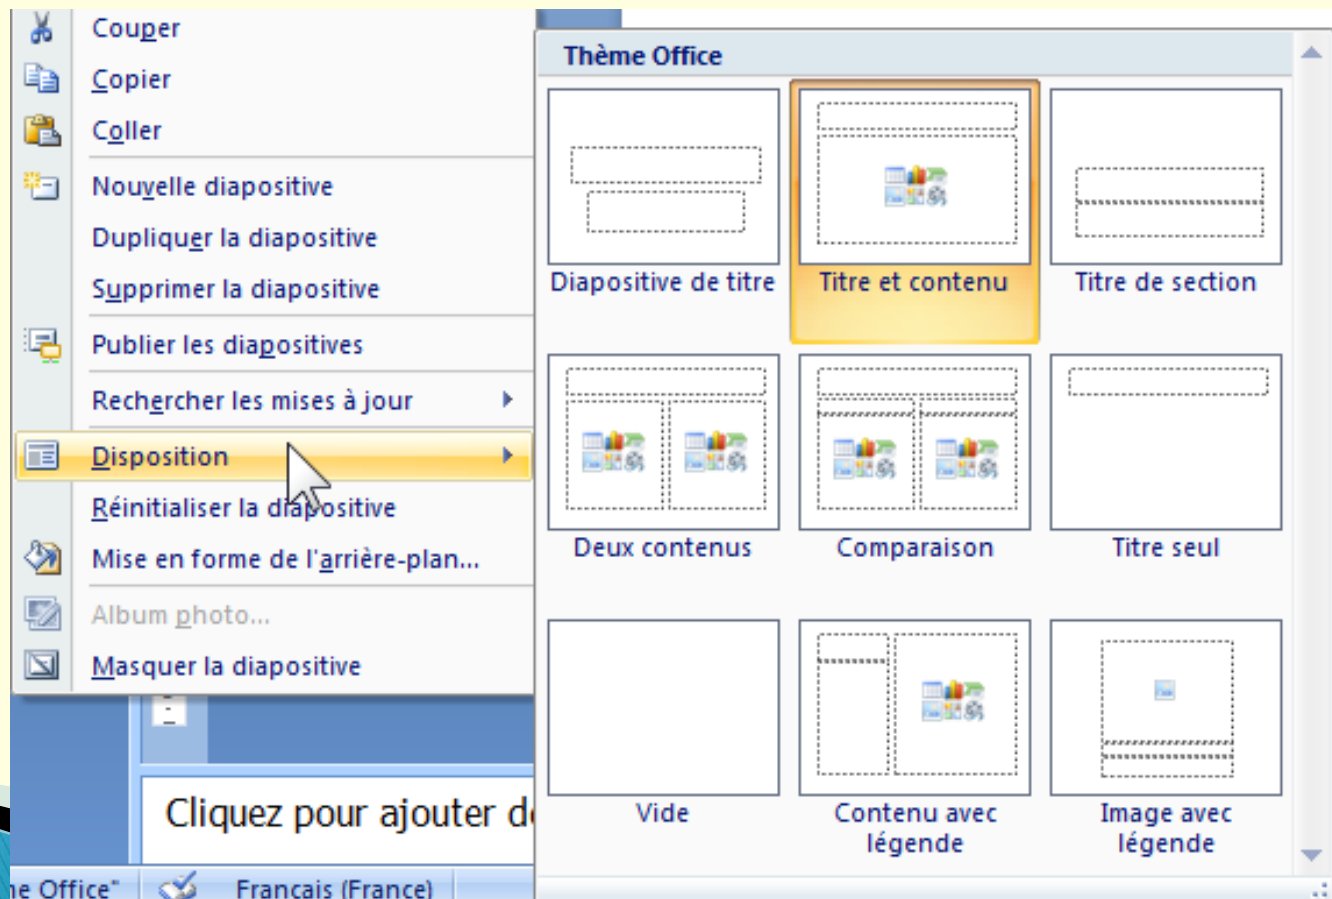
Couper
Copier
Coller
Nouvelle diapositive
Dupliquer la diapositive
Supprimer la diapositive
Publier les diapositives
Rechercher les mises à jour
Disposition
Réinitialiser la diapositive
Mise en forme de l'arrière-plan...
Album photo...
Masquer la diapositive

Cliquez pour ajouter d

he Office"
Français (France)

Thème Office
Diapositive de titre
Titre et contenu
Titre de section
Deux contenus
Comparaison
Titre seul
Vide
Contenu avec légende
Image avec légende